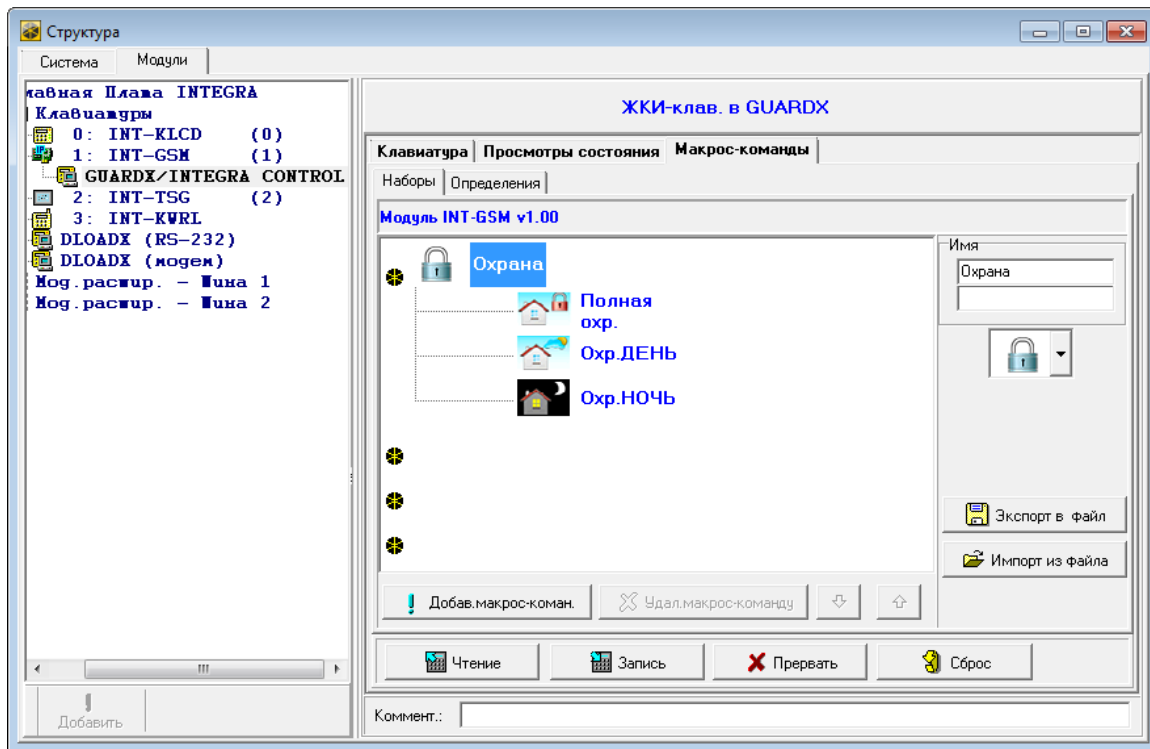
Структура

Система | Модули

лавная Плата INTEGRA
Клавиатуры
0: INT-KLCD (0)
1: INT-GSM (1)
GUARDX/INTEGRA CONTROL
2: INT-TSG (2)
3: INT-KWRL
DLOADX (RS-232)
DLOADX (модем)
Мод.расшир. – Шина 1
Мод.расшир. – Шина 2

Добавить

ЖКИ-клав. в GUARDX

Клавиатура | Просмотры состояния | Макрос-команды

Наборы | Определения

Модуль INT-GSM v1.00

Охрана
Полная охр.
Охр.ДЕНЬ
Охр.НОЧЬ

Имя
Охрана

Экспорт в файл
Импорт из файла

Добав.макрос-коман.
Удал.макрос-команду

Чтение
Запись
Прервать
Сброс

Коммент.: